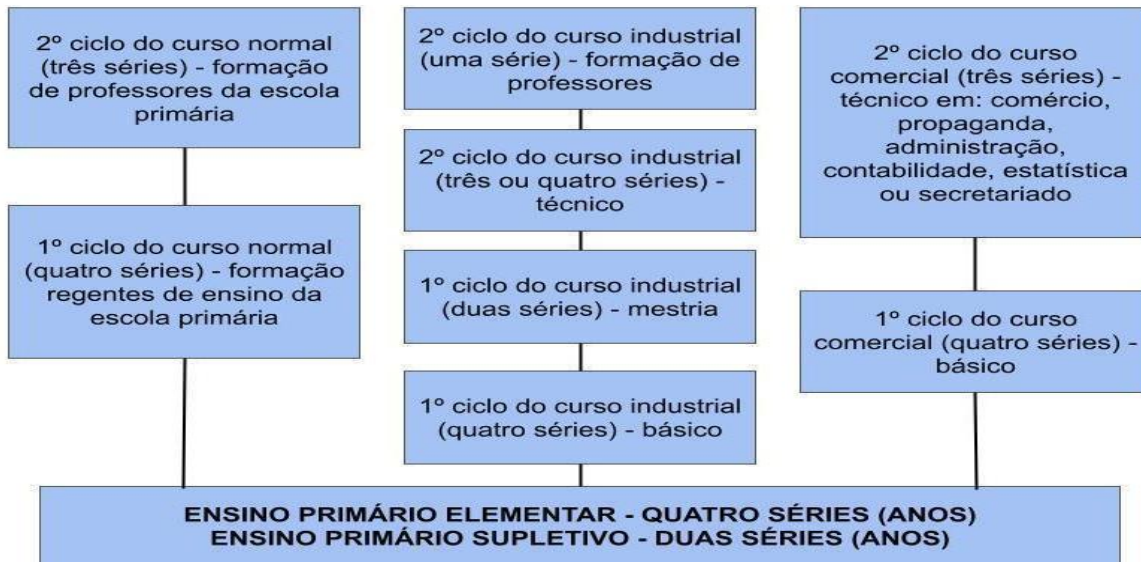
2º ciclo do curso normal (três séries) - formação de professores da escola primária

1º ciclo do curso normal (quatro séries) - formação regentes de ensino da escola primária

2º ciclo do curso industrial (uma série) - formação de professores

2º ciclo do curso industrial (três ou quatro séries) - técnico

1º ciclo do curso industrial (duas séries) - mestria

1º ciclo do curso industrial (quatro séries) - básico

2º ciclo do curso comercial (três séries) - técnico em: comércio, propaganda, administração, contabilidade, estatística ou secretariado

1º ciclo do curso comercial (quatro séries) - básico

ENSINO PRIMÁRIO ELEMENTAR - QUATRO SÉRIES (ANOS)
ENSINO PRIMÁRIO SUPLETIVO - DUAS SÉRIES (ANOS)